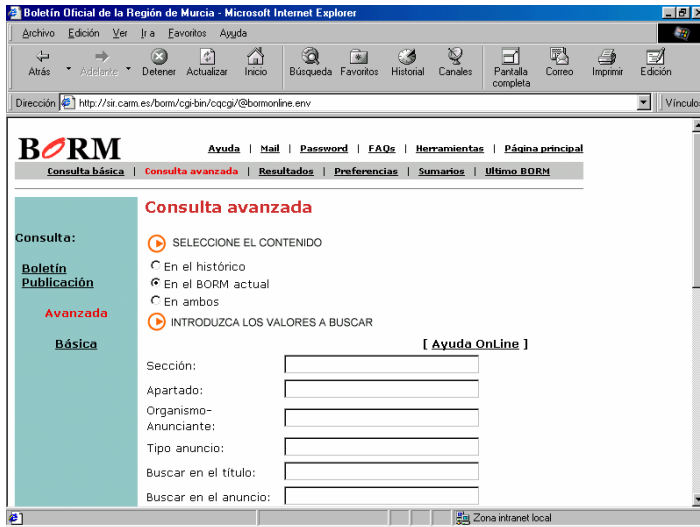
Boletín Oficial de la Región de Murcia - Microsoft Internet Explorer

Archivo Edición Ver Ir a Favoritos Ayuda

Atrás Adelante Detener Actualizar Inicio Búsqueda Favoritos Historial Canales Pantalla completa Correo Imprimir Edición

Dirección http://sir.carm.es/borm/cgi-bin/cqcgi/@bormonline.env Vínculos

BORM

Ayuda | Mail | Password | FAQs | Herramientas | Página principal

Consulta básica | Consulta avanzada | Resultados | Preferencias | Sumarios | Ultimo BORM

Consulta:

Boletín Publicación

Avanzada

Básica

Consulta avanzada

SELECCIONE EL CONTENIDO

En el histórico

En el BORM actual

En ambos

INTRODUZCA LOS VALORES A BUSCAR

[ Ayuda OnLine ]

Sección:

Apartado:

Organismo-Anunciante:

Tipo anuncio:

Buscar en el título:

Buscar en el anuncio:

Zona intranet local